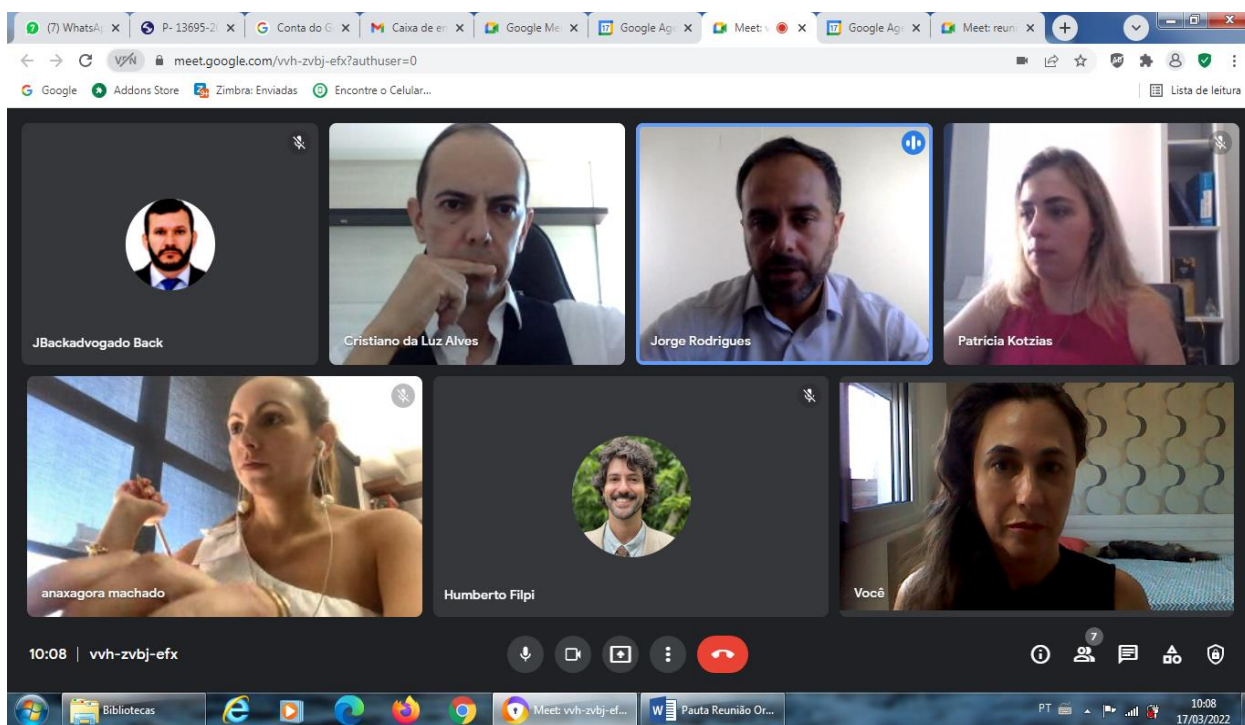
(7) WhatsA ×   P- 13695-2( ×   Conta do G ×   Caixa de en ×   Google Me ×   Google Ag ×   Meet: ×   Google Ag ×   Meet: reuni ×

meet.google.com/vvh-zvbj-efx?authuser=0

Google   Addons Store   Zimbra: Enviadas   Encontre o Celular...   Lista de leitura

JBackadvogado Back

Cristiano da Luz Alves

Jorge Rodrigues

Patricia Kotzias

anaxagora machado

Humberto Filpi

Você

10:08 | vvh-zvbj-efx

7

Bibliotecas   Meet: vvh-zvbj-ef...   Pauta Reunião Or...

PT   10:08 17/03/2022